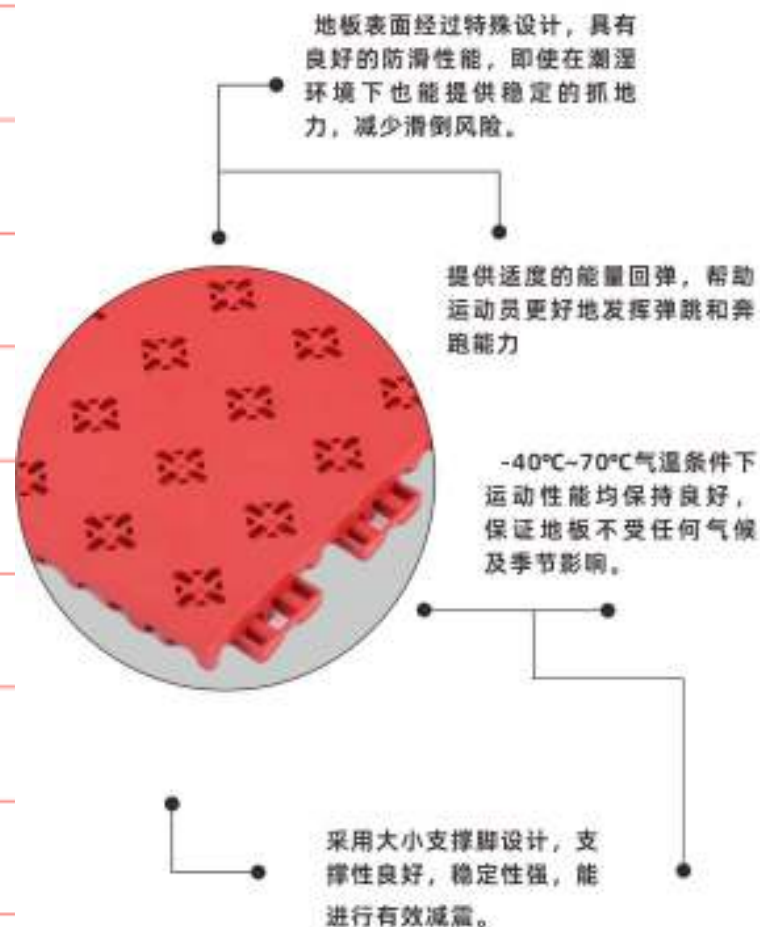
地板表面经过特殊设计，具有良好的防滑性能，即使在潮湿环境下也能提供稳定的抓地力，减少滑倒风险。

提供适度的能量回弹，帮助运动员更好地发挥弹跳和奔跑能力

-40℃~70℃气温条件下运动性能均保持良好，保证地板不受任何气候及季节影响。

采用大小支撑脚设计，支撑性良好，稳定性强，能进行有效减震。